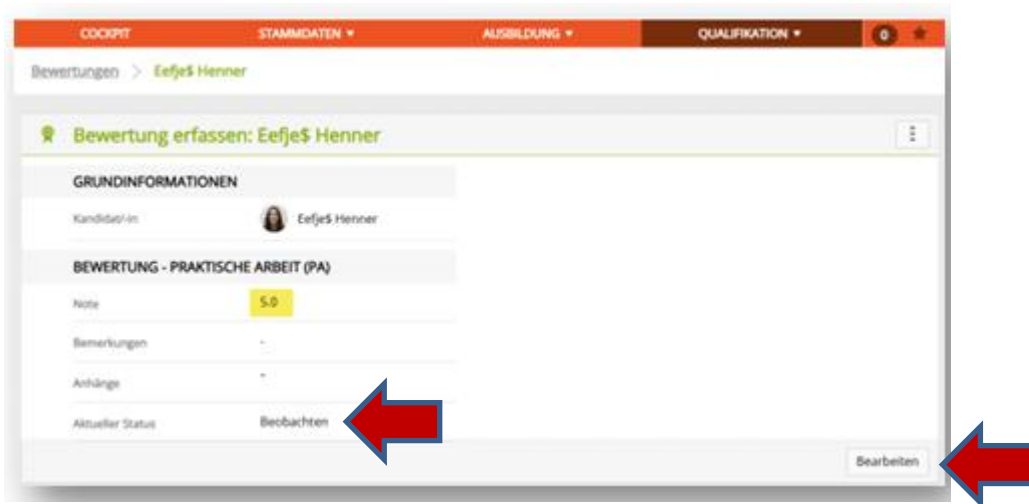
COCKPIT STAMMDATEN ▾ AUSBILDUNG ▾ QUALIFIKATION ▾ 0

Bewertungen > Eefje$ Henner

Bewertung erfassen: Eefje$ Henner

GRUNDINFORMATIONEN

Kandidat/-in Eefje$ Henner

BEWERTUNG - PRAKTISCHE ARBEIT (PA)

Note 5.0

Bemerkungen -

Anhänge -

Aktueller Status Beobachten

Bearbeiten